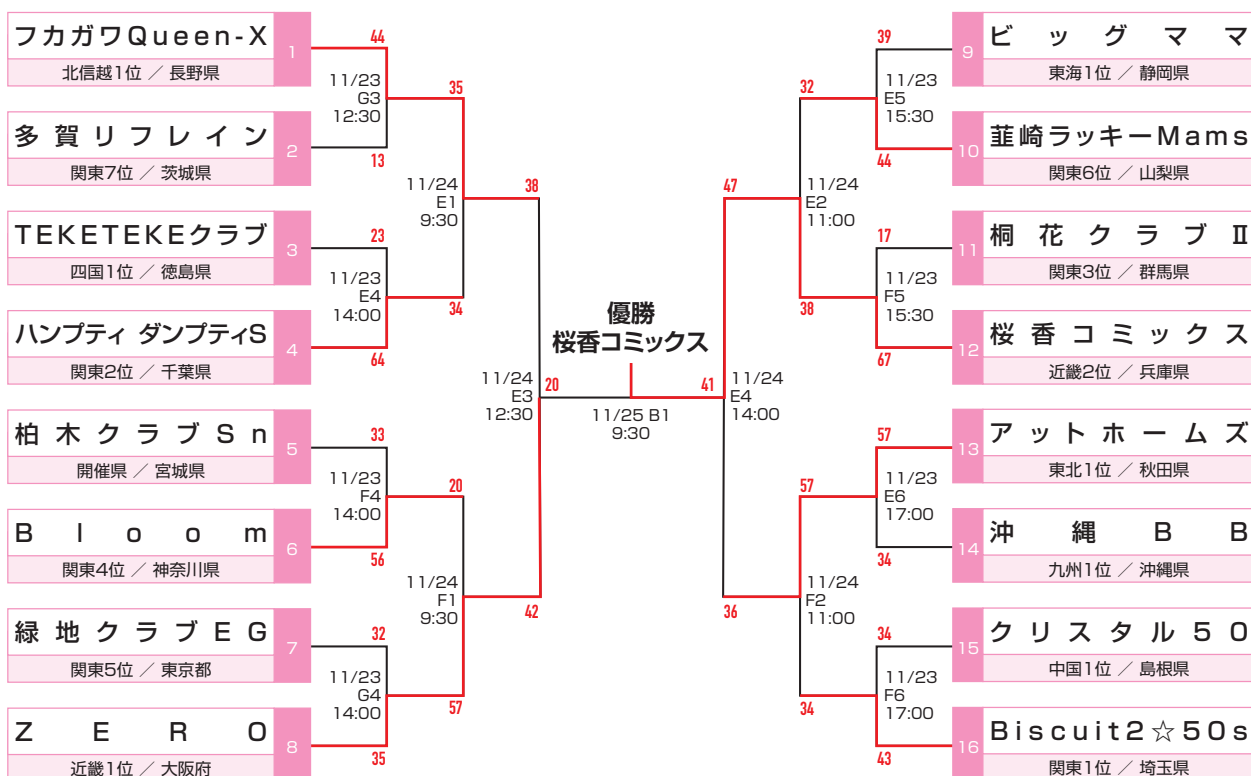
フカガワQueen-X
北信越1位 ／ 長野県
1

多賀リフレイン
関東7位 ／ 茨城県
2

TEKETEKEクラブ
四国1位 ／ 徳島県
3

ハンプティ ダンプティS
関東2位 ／ 千葉県
4

柏木クラブSn
開催県 ／ 宮城県
5

Bloom
関東4位 ／ 神奈川県
6

緑地クラブEG
関東5位 ／ 東京都
7

ZERO
近畿1位 ／ 大阪府
8

44
11/23
G3
12:30
13

35
11/24
E1
9:30
34

23
11/23
E4
14:00
64

38
11/24
E3
12:30
20

33
11/23
F4
14:00
56

20
11/24
F1
9:30
57

32
11/23
G4
14:00
35

42

優勝
桜香コミックス

11/25 B1
9:30

41
11/24
E4
14:00

ビッグママ
東海1位 ／ 静岡県
9

韮崎ラッキーMams
関東6位 ／ 山梨県
10

桐花クラブⅡ
関東3位 ／ 群馬県
11

桜香コミックス
近畿2位 ／ 兵庫県
12

アットホームズ
東北1位 ／ 秋田県
13

沖縄BB
九州1位 ／ 沖縄県
14

クリスタル50
中国1位 ／ 島根県
15

Biscuit2☆50s
関東1位 ／ 埼玉県
16

39
11/23
E5
15:30
44

32
11/24
E2
11:00
38

47

17
11/23
F5
15:30
67

57
11/23
E6
17:00
34

57
11/24
F2
11:00
34

36

34
11/23
F6
17:00
43